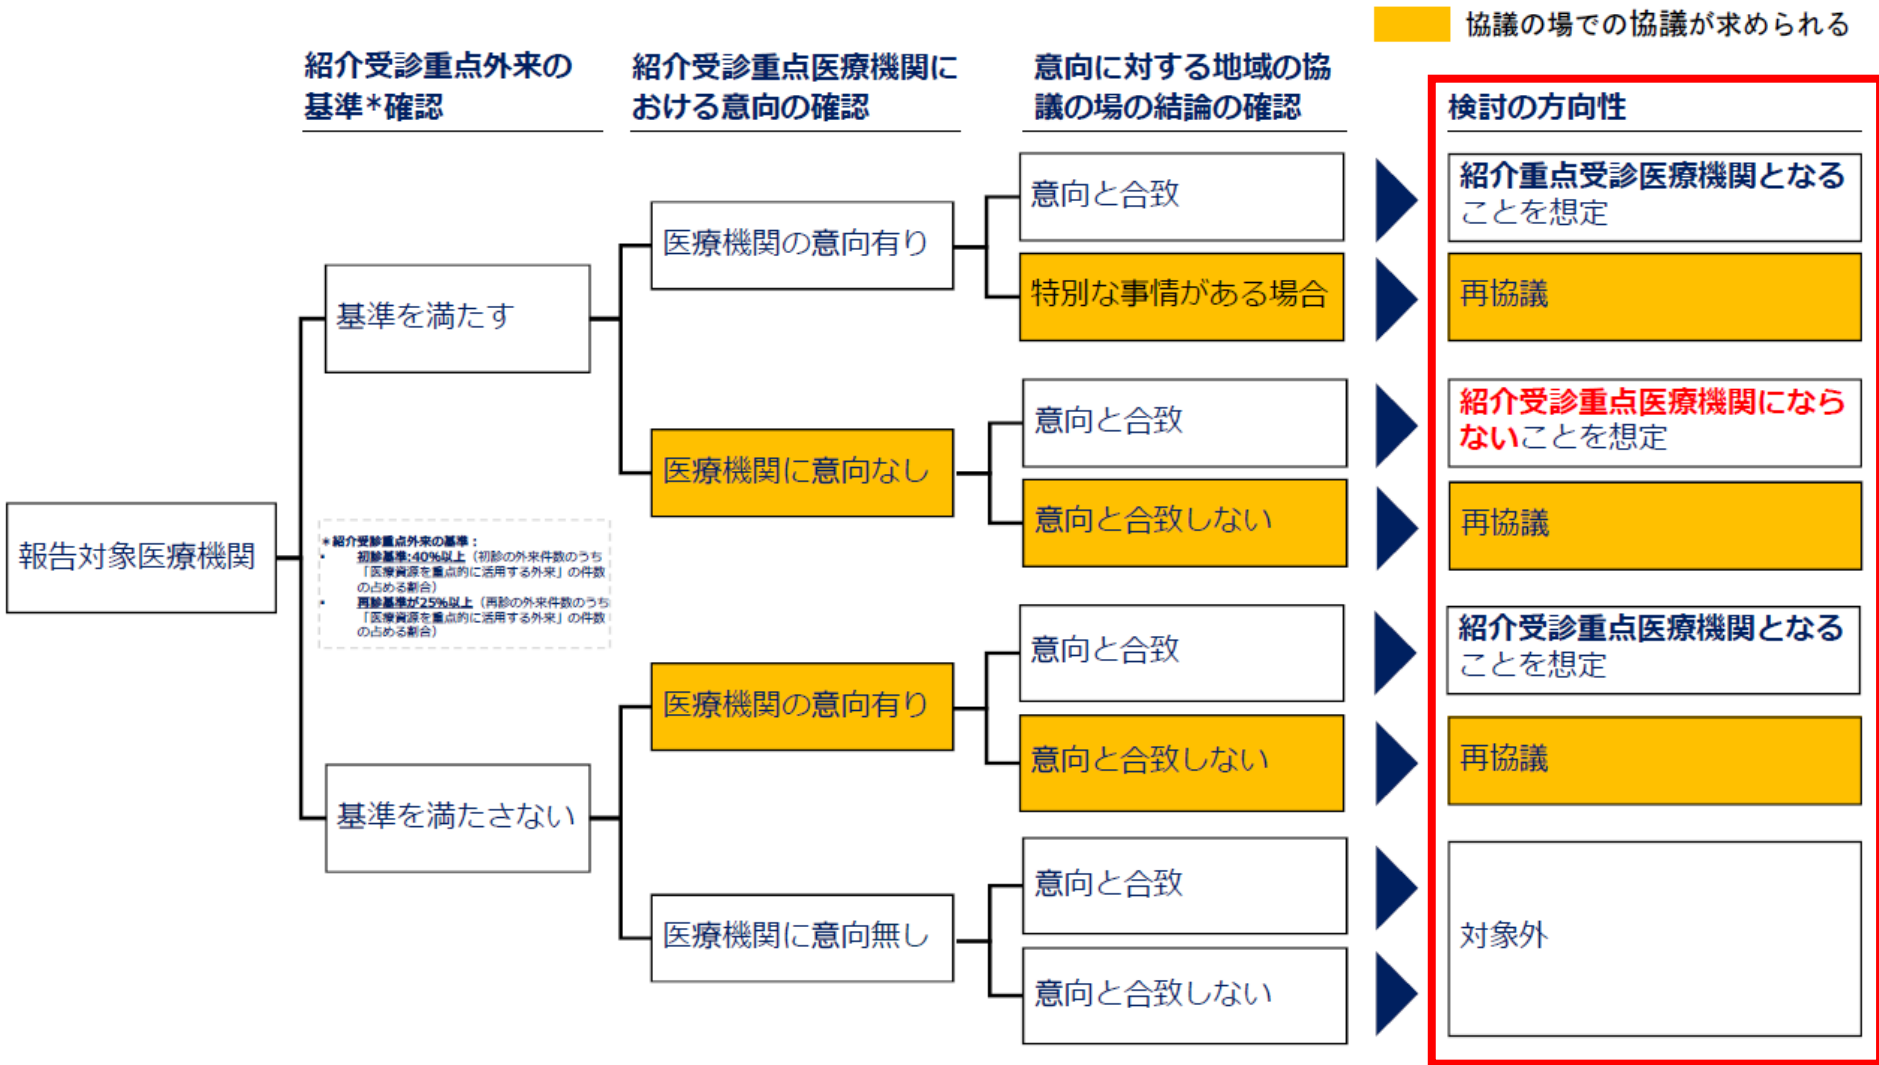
協議の場での協議が求められる

紹介受診重点外来の基準*確認

紹介受診重点医療機関における意向の確認

意向に対する地域の協議の場の結論の確認

検討の方向性

報告対象医療機関

基準を満たす

医療機関の意向有り

意向と合致

紹介重点受診医療機関となることを想定

特別な事情がある場合

再協議

医療機関に意向なし

意向と合致

紹介受診重点医療機関にならないことを想定

意向と合致しない

再協議

＊紹介受診重点外来の基準：
• 初診基準：40%以上（初診の外来件数のうち「医療資源を重点的に活用する外来」の件数の占める割合）
• 再診基準が25%以上（再診の外来件数のうち「医療資源を重点的に活用する外来」の件数の占める割合）

基準を満たさない

医療機関の意向有り

意向と合致

紹介受診重点医療機関となることを想定

意向と合致しない

再協議

医療機関に意向無し

意向と合致

意向と合致しない

対象外